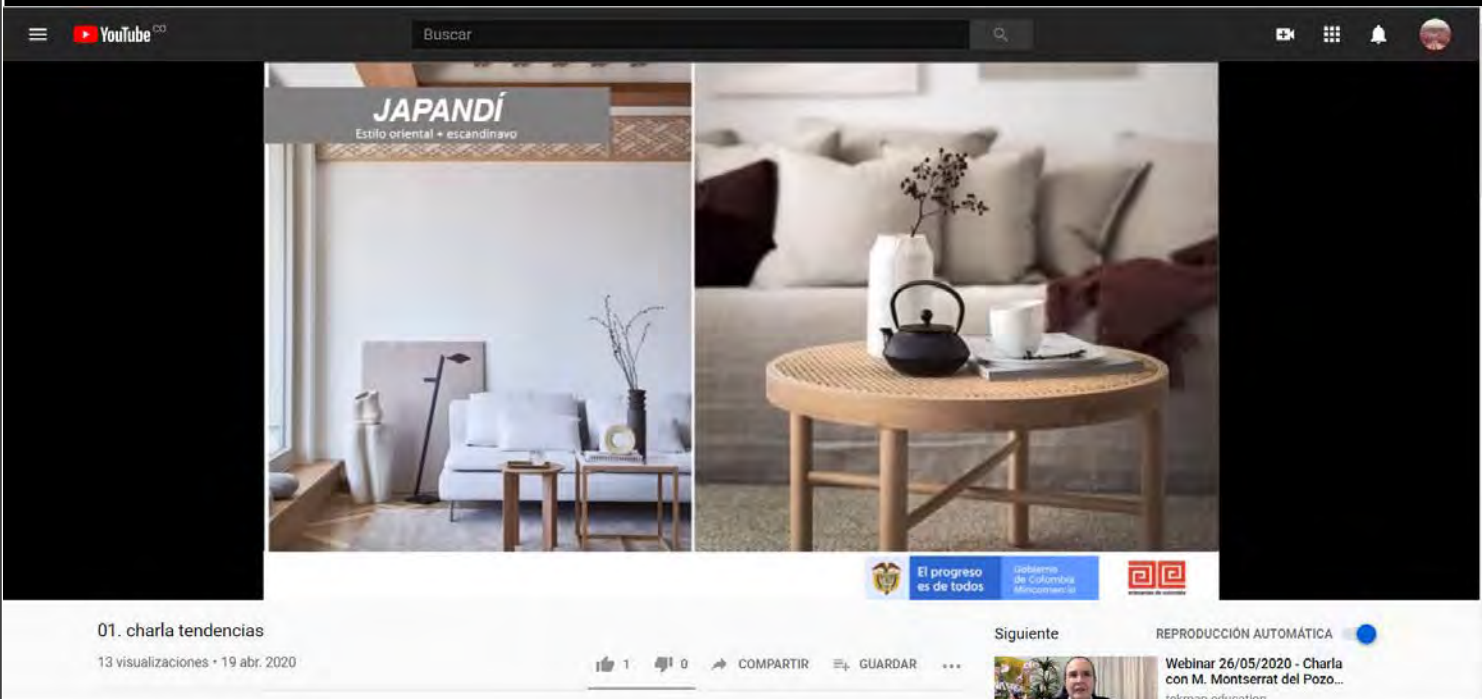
YouTube CO

Buscar

JAPANDÍ
Estilo oriental + escandinavo

El progreso es de todos

Gobierno de Colombia MinComercio

artesanías de colombia

01. charla tendencias

13 visualizaciones • 19 abr. 2020

1 0 COMPARTIR GUARDAR ...

Siguiente

REPRODUCCIÓN AUTOMÁTICA

Webinar 26/05/2020 - Charla con M. Montserrat del Pozo...

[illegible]